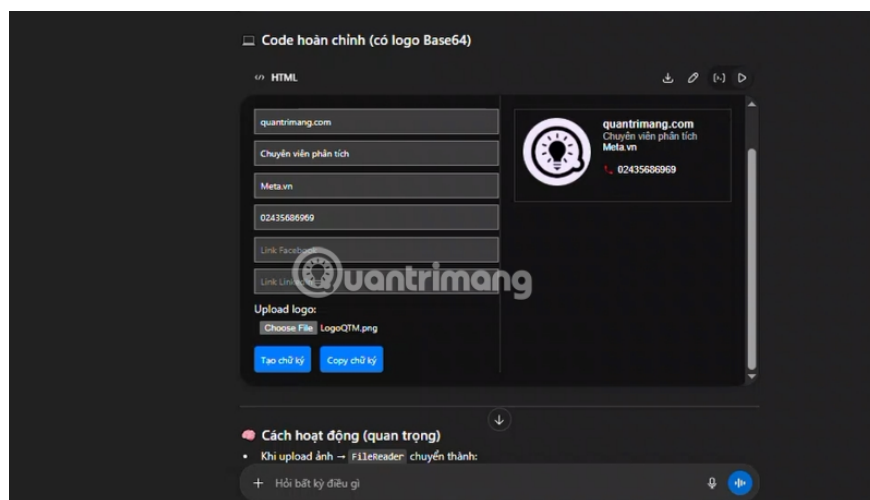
Code hoàn chỉnh (có logo Base64)

HTML

quantrimang.com

Chuyên viên phân tích

Meta.vn

02435686969

Link Facebook

Link LinkedIn

Upload logo:

Choose File LogoQTM.png

Tạo chữ ký

Copy chữ ký

quantrimang.com
Chuyên viên phân tích
Meta.vn
02435686969

Quantrimang

Cách hoạt động (quan trọng)

• Khi upload ảnh → FileReader chuyển thành:

+ Hỏi bất kỳ điều gì